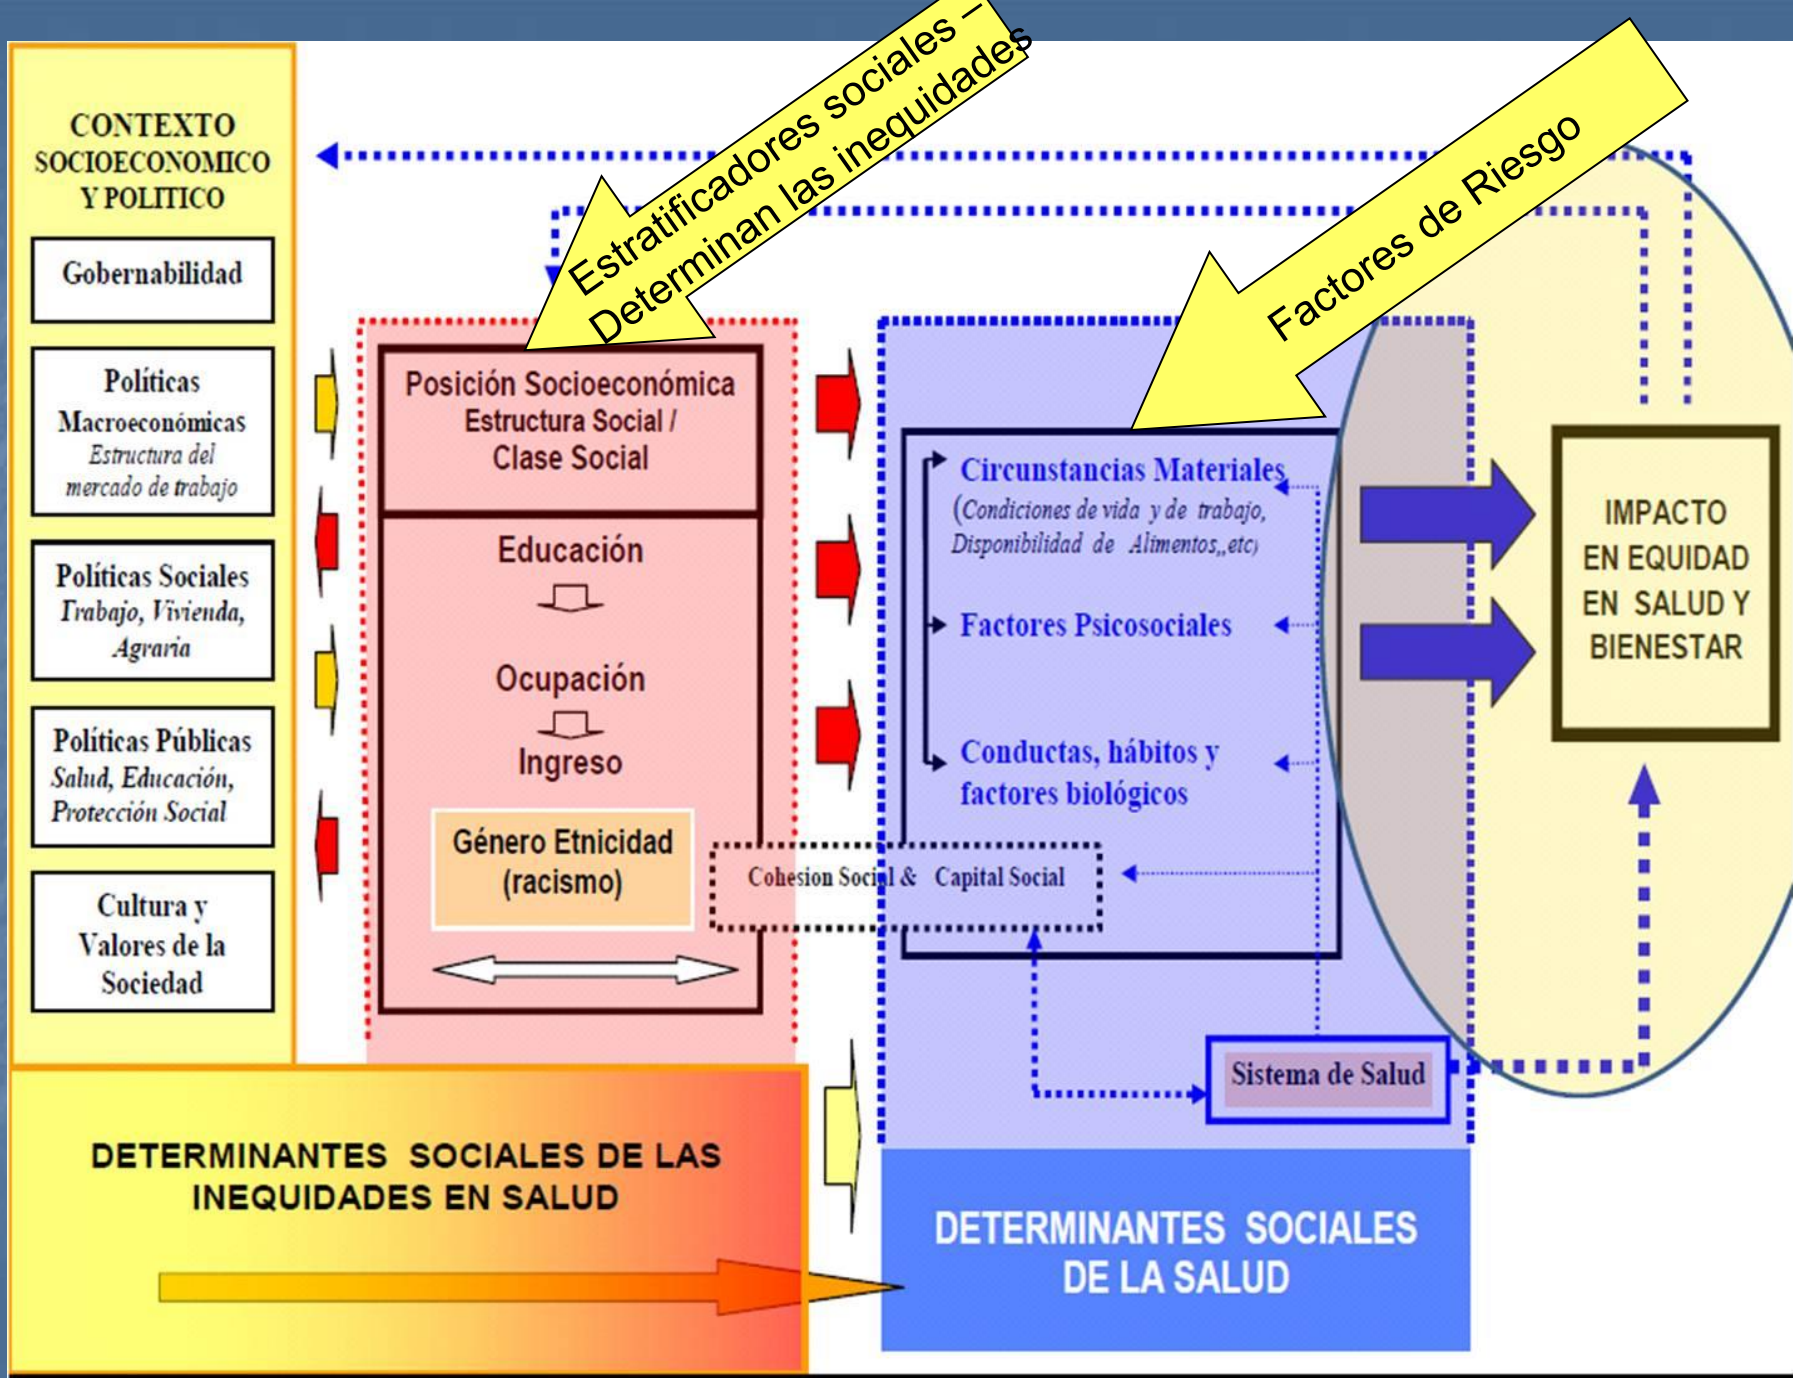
CONTEXTO SOCIOECONOMICO Y POLITICO

Gobernabilidad

Políticas Macroeconómicas Estructura del mercado de trabajo

Políticas Sociales Trabajo, Vivienda, Agraria

Políticas Públicas Salud, Educación, Protección Social

Cultura y Valores de la Sociedad

Estratificadores sociales – Determinan las inequidades

Factores de Riesgo

Posición Socioeconómica Estructura Social / Clase Social

Educación

Ocupación

Ingreso

Género Etnicidad (racismo)

Circunstancias Materiales (Condiciones de vida y de trabajo, Disponibilidad de Alimentos,,etc)

Factores Psicosociales

Conductas, hábitos y factores biológicos

Cohesion Social & Capital Social

Sistema de Salud

IMPACTO EN EQUIDAD EN SALUD Y BIENESTAR

DETERMINANTES SOCIALES DE LAS INEQUIDADES EN SALUD

DETERMINANTES SOCIALES DE LA SALUD